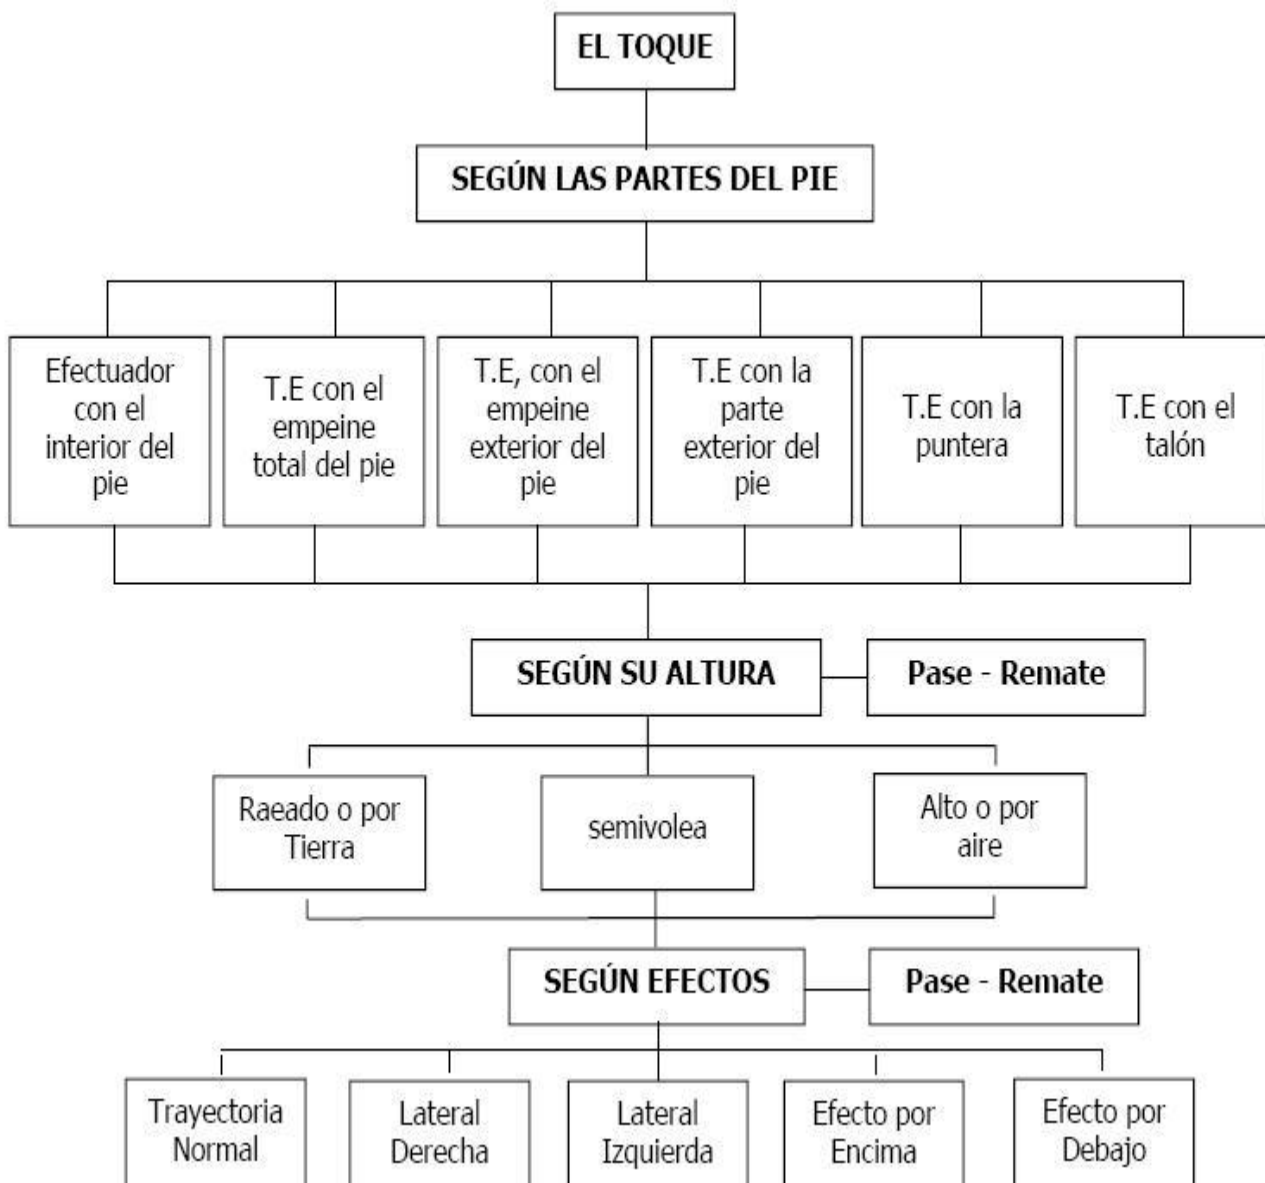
EL TOQUE

SEGÚN LAS PARTES DEL PIE

Efectuador con el interior del pie

T.E con el empeine total del pie

T.E, con el empeine exterior del pie

T.E con la parte exterior del pie

T.E con la puntera

T.E con el talón

SEGÚN SU ALTURA

Pase - Remate

Raeado o por Tierra

semivolea

Alto o por aire

SEGÚN EFECTOS

Pase - Remate

Trayectoria Normal

Lateral Derecha

Lateral Izquierda

Efecto por Encima

Efecto por Debajo